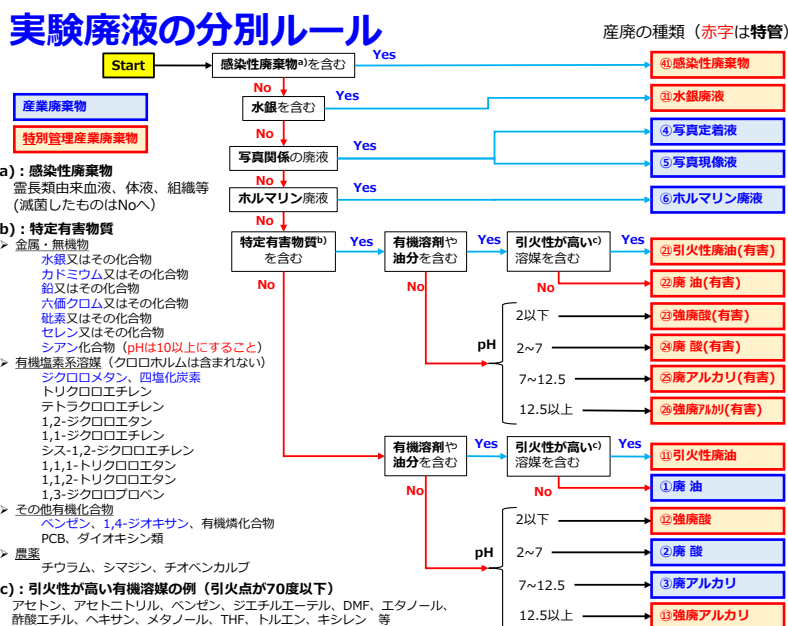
実験廃液の分別ルール

産廃の種類（赤字は特管）

Start

感染性廃棄物a)を含む

Yes

㊶感染性廃棄物

No

水銀を含む

Yes

㉛水銀廃液

No

写真関係の廃液

Yes

④写真定着液

⑤写真現像液

No

ホルマリン廃液

Yes

⑥ホルマリン廃液

No

特定有害物質b)を含む

Yes

有機溶剤や油分を含む

Yes

引火性が高いc)溶媒を含む

Yes

㉑引火性廃油(有害)

No

㉒廃 油(有害)

No

pH

2以下

㉓強廃酸(有害)

2~7

㉔廃 酸(有害)

7~12.5

㉕廃アルカリ(有害)

12.5以上

㉖強廃アルカリ(有害)

No

有機溶剤や油分を含む

Yes

引火性が高いc)溶媒を含む

Yes

⑪引火性廃油

No

①廃 油

No

pH

2以下

⑫強廃酸

2~7

②廃 酸

7~12.5

③廃アルカリ

12.5以上

⑬強廃アルカリ

産業廃棄物

特別管理産業廃棄物

a)：感染性廃棄物
霊長類由来血液、体液、組織等
(滅菌したものはNoへ)

b)：特定有害物質
➢ 金属・無機物
水銀又はその化合物
カドミウム又はその化合物
鉛又はその化合物
六価クロム又はその化合物
砒素又はその化合物
セレン又はその化合物
シアン化合物（pHは10以上にすること）
➢ 有機塩素系溶媒（クロロホルムは含まれない）
ジクロロメタン、四塩化炭素
トリクロロエチレン
テトラクロロエチレン
1,2-ジクロロエタン
1,1-ジクロロエタン
シス-1,2-ジクロロエチレン
1,1,1-トリクロロエタン
1,1,2-トリクロロエタン
1,3-ジクロロプロペン
➢ その他有機化合物
ベンゼン、1,4-ジオキサン、有機燐化合物
PCB、ダイオキシン類
➢ 農薬
チウラム、シマジン、チオベンカルブ

c)：引火性が高い有機溶媒の例（引火点が70度以下）
アセトン、アセトニトリル、ベンゼン、ジエチルエーテル、DMF、エタノール、酢酸エチル、ヘキサン、メタノール、THF、トルエン、キシレン 等